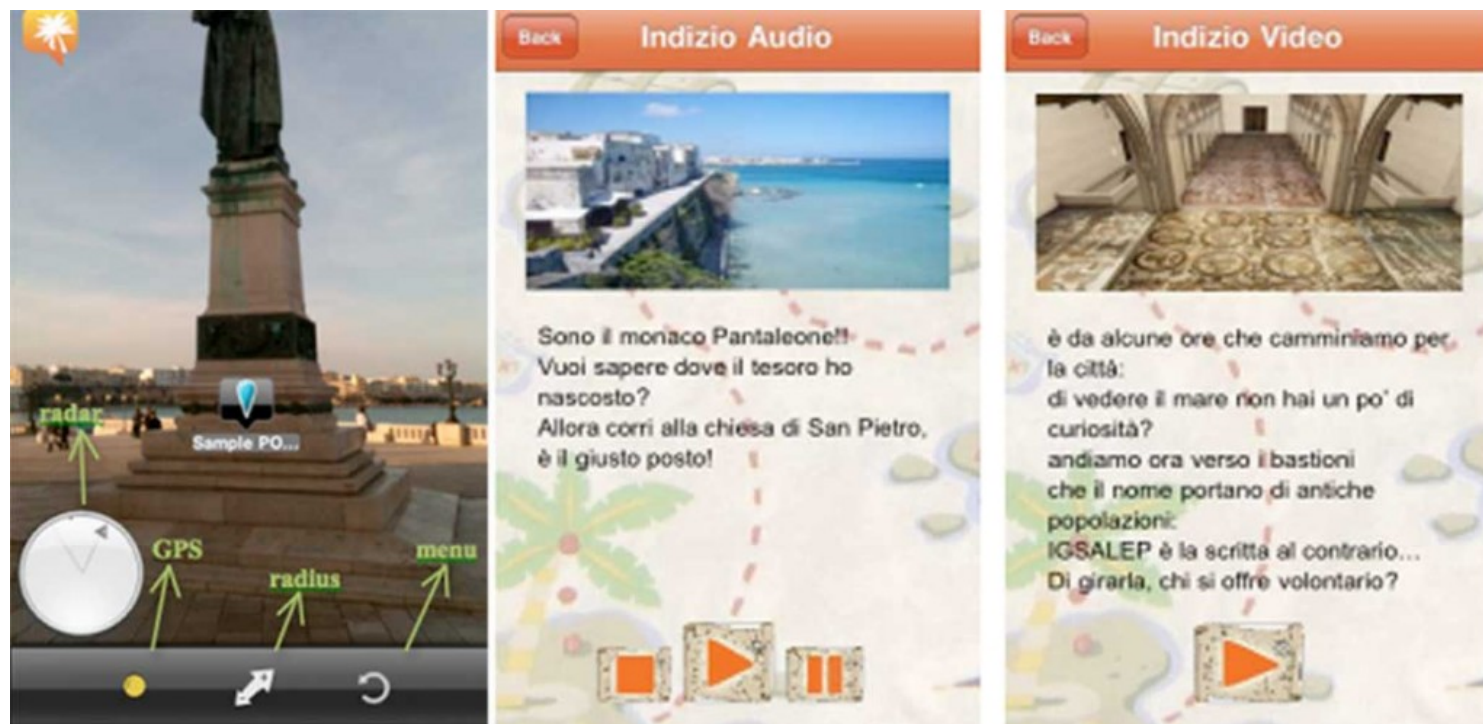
radar

Sample PO...

GPS

radius

menu

Back

Indizio Audio

Sono il monaco Pantaleone!!
Vuoi sapere dove il tesoro ho nascosto?
Allora corri alla chiesa di San Pietro, è il giusto posto!

Back

Indizio Video

è da alcune ore che camminiamo per la città:
di vedere il mare non hai un po' di curiosità?
andiamo ora verso i bastioni
che il nome portano di antiche popolazioni:
IGSALEP è la scritta al contrario...
Di girarla, chi si offre volontario?